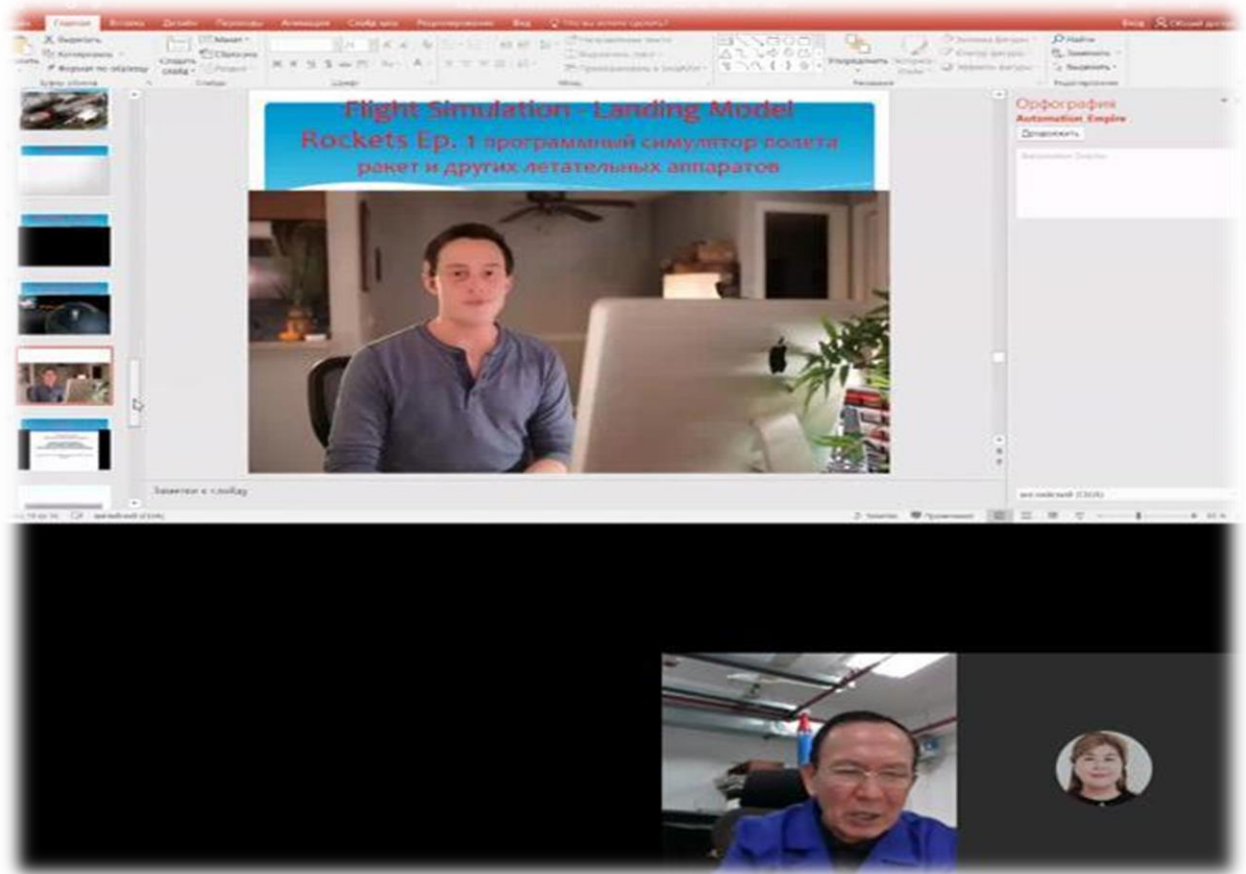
Главная Вставка Дизайн Переходы Анимация Слайд-шоу Рецензирование Вид Что вы хотите сделать?

Вход Общий доступ

Вырезать Копировать Формат по образцу Буфер обмена

Создать слайд Макет Сбросить Раздел Слайды

Шрифт Абзац Рисование Редактирование

Упорядочить Экспресс-стили Заливка фигуры Контур фигуры Эффекты фигуры

Найти Заменить Выделить

Направление текста Выровнять текст Преобразовать в SmartArt

Flight Simulation - Landing Model Rockets Ep. 1 программный симулятор полета ракет и других летательных аппаратов

Орфография
Automation Empire
Добавить

Заметки к слайду

Слайд 10 из 16 английский (США)

Заметки Примечания

английский (США)